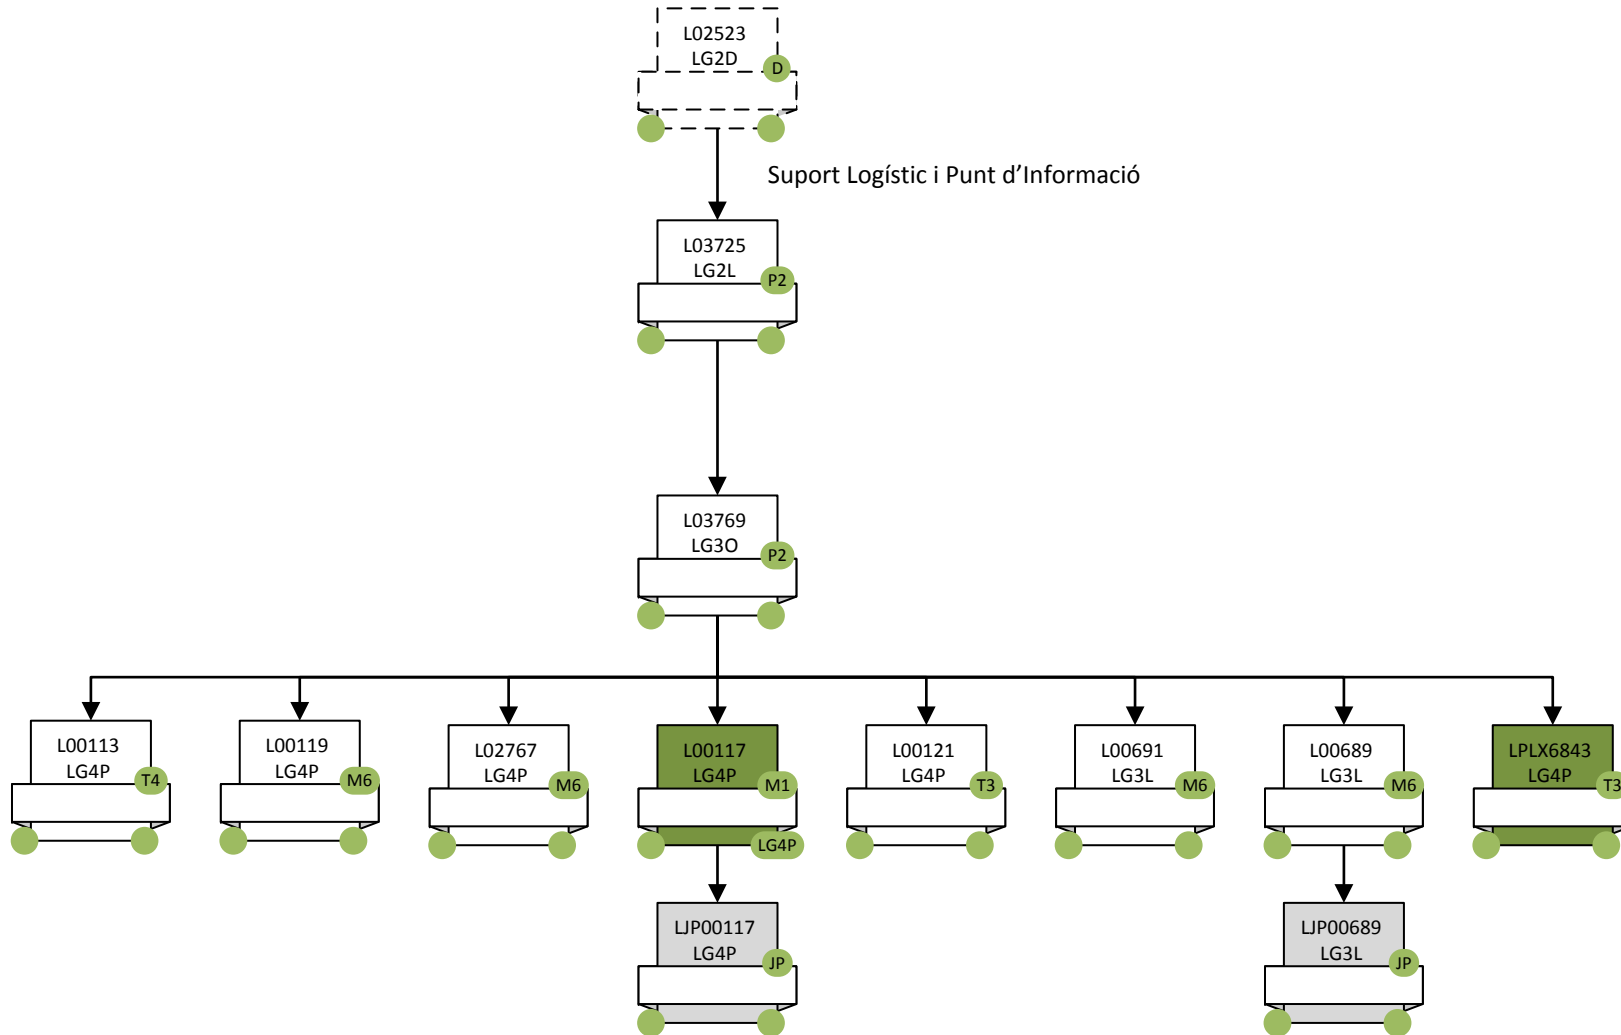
L02523
LG2D
D

Suport Logístic i Punt d'Informació

L03725
LG2L
P2

L03769
LG3O
P2

L00113
LG4P
T4

L00119
LG4P
M6

L02767
LG4P
M6

L00117
LG4P
M1
LG4P

L00121
LG4P
T3

L00691
LG3L
M6

L00689
LG3L
M6

LPLX6843
LG4P
T3

LJP00117
LG4P
JP

LJP00689
LG3L
JP